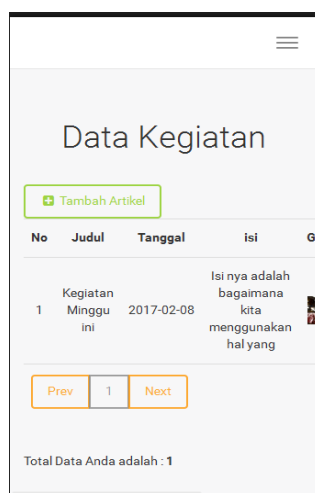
Data Kegiatan

Tambah Artikel

| No | Judul | Tanggal | isi | G |
|---|---|---|---|---|
| 1 | Kegiatan Minggu ini | 2017-02-08 | Isi nya adalah bagaimana kita menggunakan hal yang | |

Prev 1 Next

Total Data Anda adalah : 1